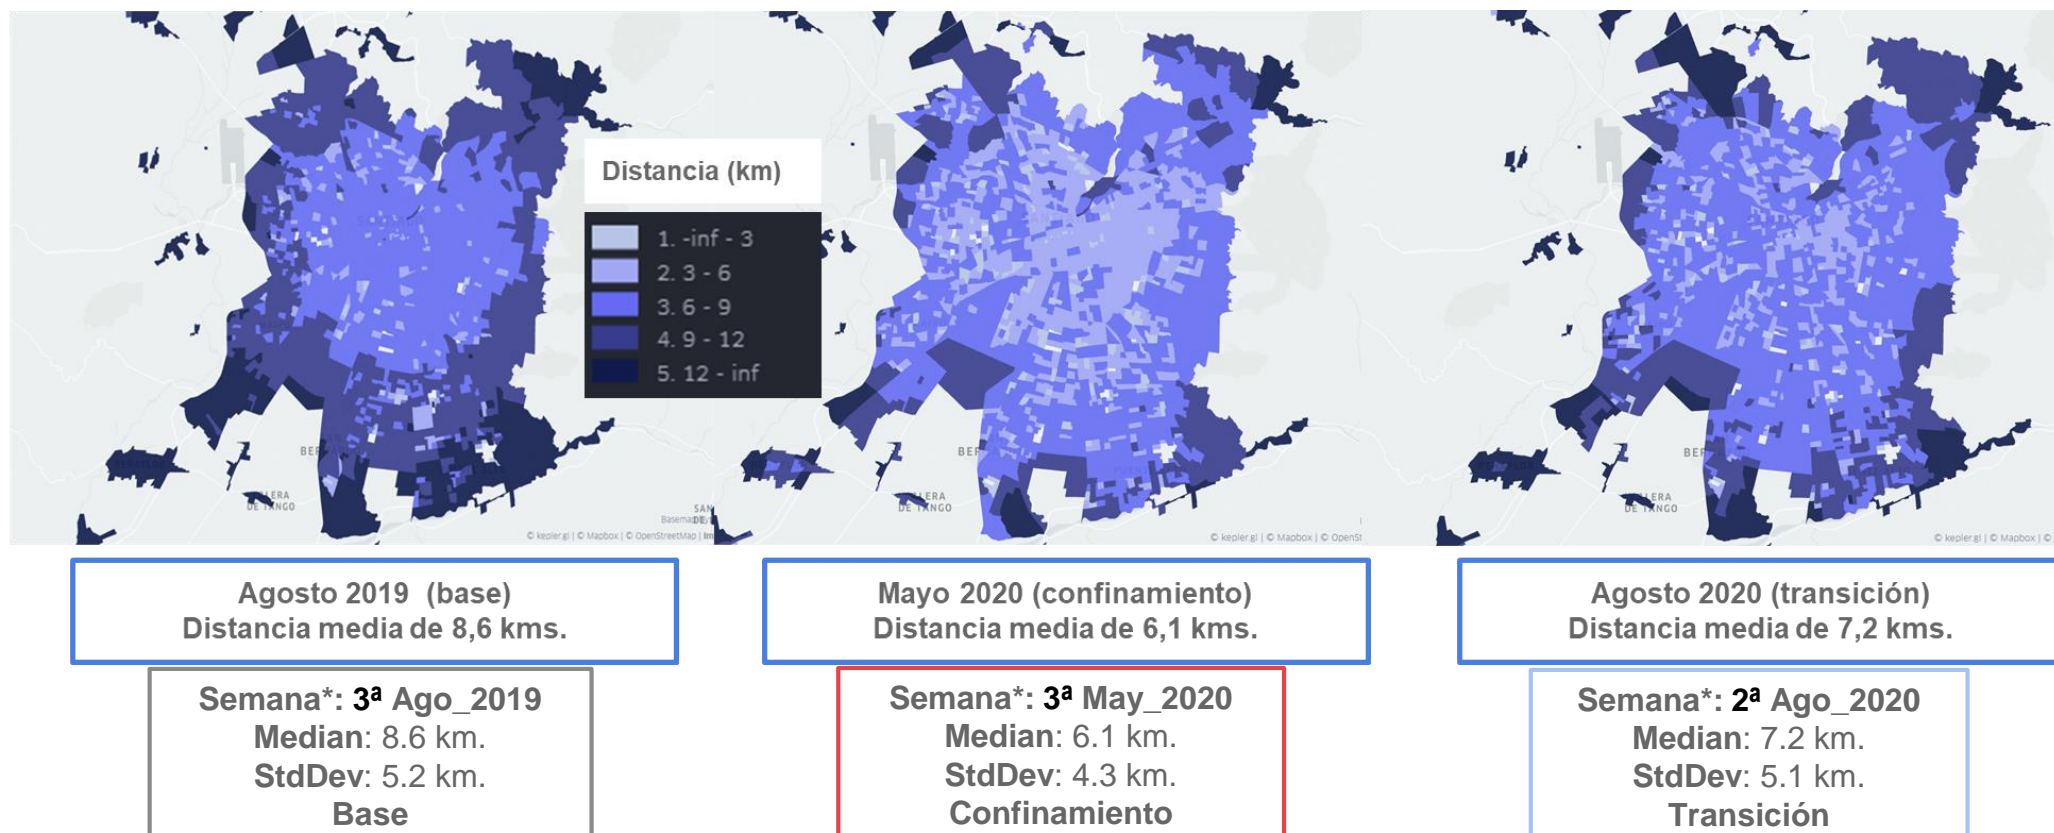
Distancia (km)

1. -inf - 3
2. 3 - 6
3. 6 - 9
4. 9 - 12
5. 12 - inf

© kepler.gl | © Mapbox | © OpenStreetMap

© kepler.gl | © Mapbox | © OpenSt

© kepler.gl | © Mapbox | ©

Agosto 2019 (base)
Distancia media de 8,6 kms.

Mayo 2020 (confinamiento)
Distancia media de 6,1 kms.

Agosto 2020 (transición)
Distancia media de 7,2 kms.

Semana*: 3ª Ago_2019
Median: 8.6 km.
StdDev: 5.2 km.
Base

Semana*: 3ª May_2020
Median: 6.1 km.
StdDev: 4.3 km.
Confinamiento

Semana*: 2ª Ago_2020
Median: 7.2 km.
StdDev: 5.1 km.
Transición